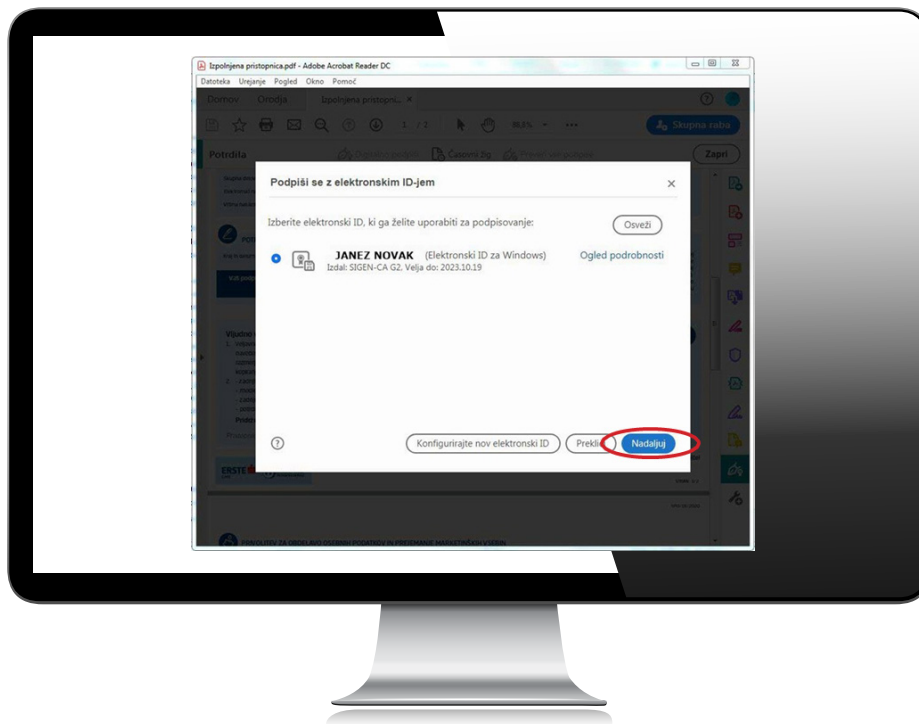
Izpolnjena pristopnica.pdf - Adobe Acrobat Reader DC

Datoteka Urejanje Pogled Okno Pomoč

Domov Orodja Izpolnjena pristopni... ×

1 / 7 90,5%

Skupna raba

Potrdila

Digitalno podpiši Časovni žig Preveri vse podpise

Zapri

Podpiši se z elektronskim ID-jem

×

Izberite elektronski ID, ki ga želite uporabiti za podpisovanje:

Osveži

JANEZ NOVAK (Elektronski ID za Windows)

Izdal: SIGEN-CA G2, Velja do: 2023.10.19

Ogled podrobnosti

?

Konfigurirajte nov elektronski ID

Prekli

Nadaljuj

ERSTE

PRIVOLITEV ZA OBDELAVO OSEBNIH PODATKOV IN PREJEMANJE MARKETINŠKIH VSEBIN